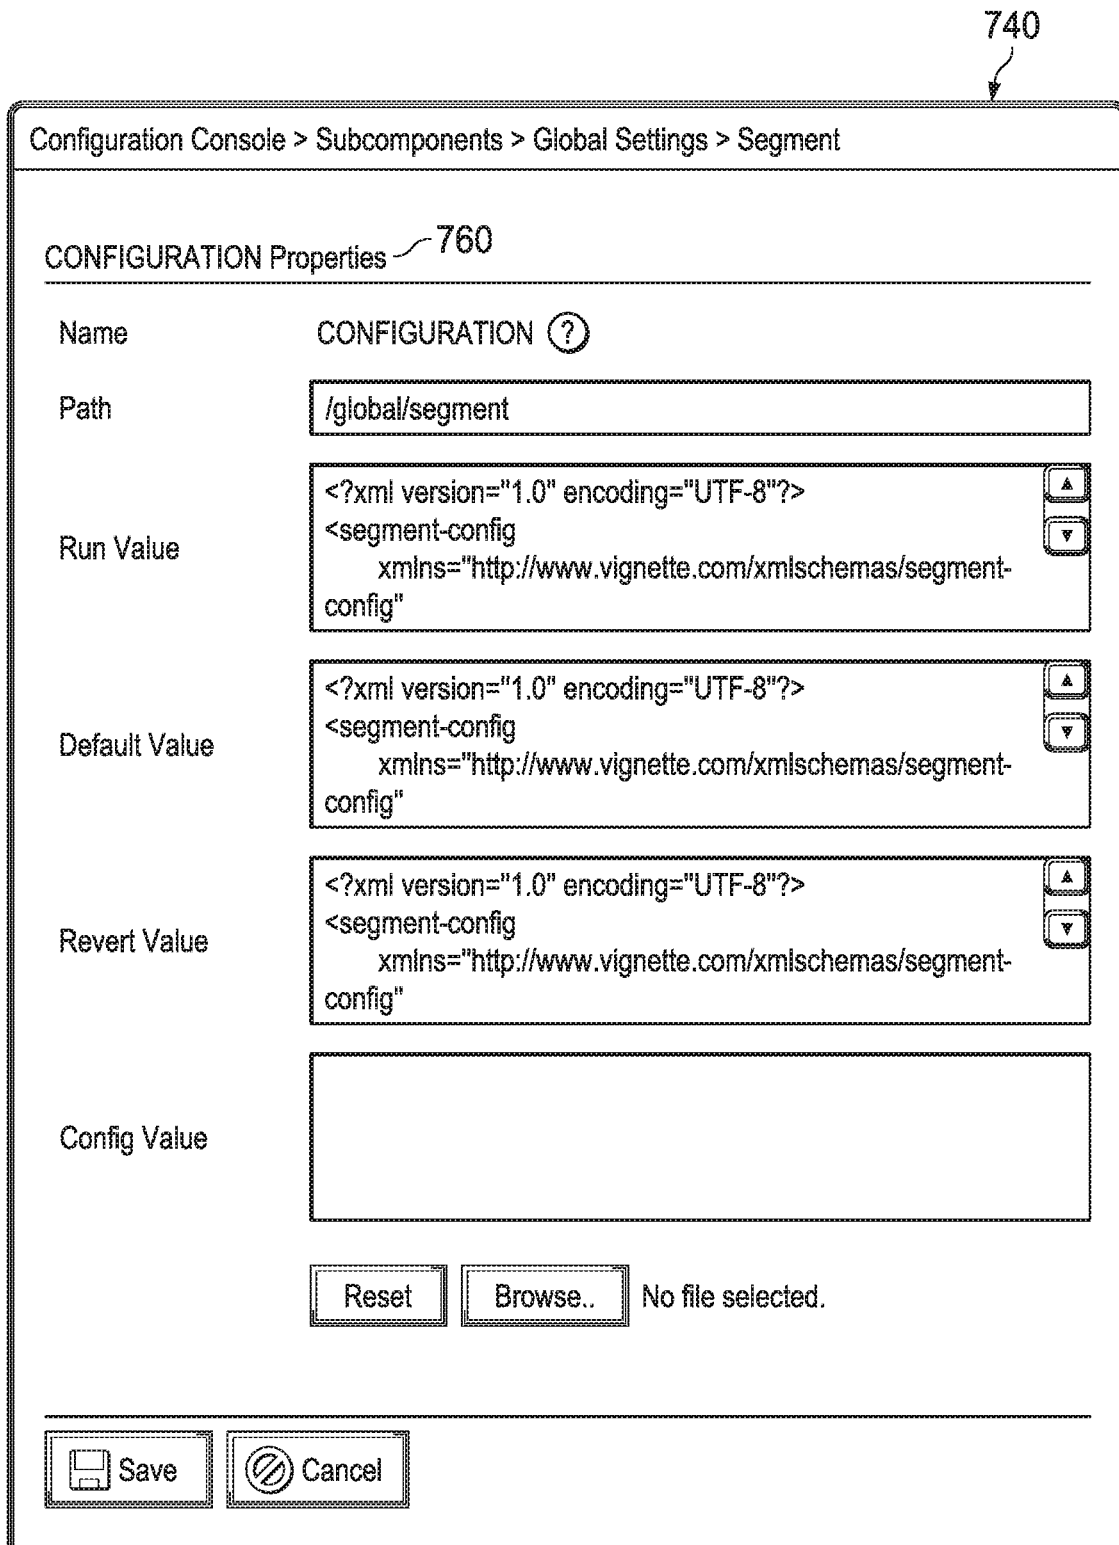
740

Configuration Console > Subcomponents > Global Settings > Segment

CONFIGURATION Properties 760

Name CONFIGURATION ?

Path /global/segment

Run Value
<?xml version="1.0" encoding="UTF-8"?>
<segment-config
xmlns="http://www.vignette.com/xmlschemas/segment-config"

Default Value
<?xml version="1.0" encoding="UTF-8"?>
<segment-config
xmlns="http://www.vignette.com/xmlschemas/segment-config"

Revert Value
<?xml version="1.0" encoding="UTF-8"?>
<segment-config
xmlns="http://www.vignette.com/xmlschemas/segment-config"

Config Value

Reset Browse.. No file selected.

Save Cancel